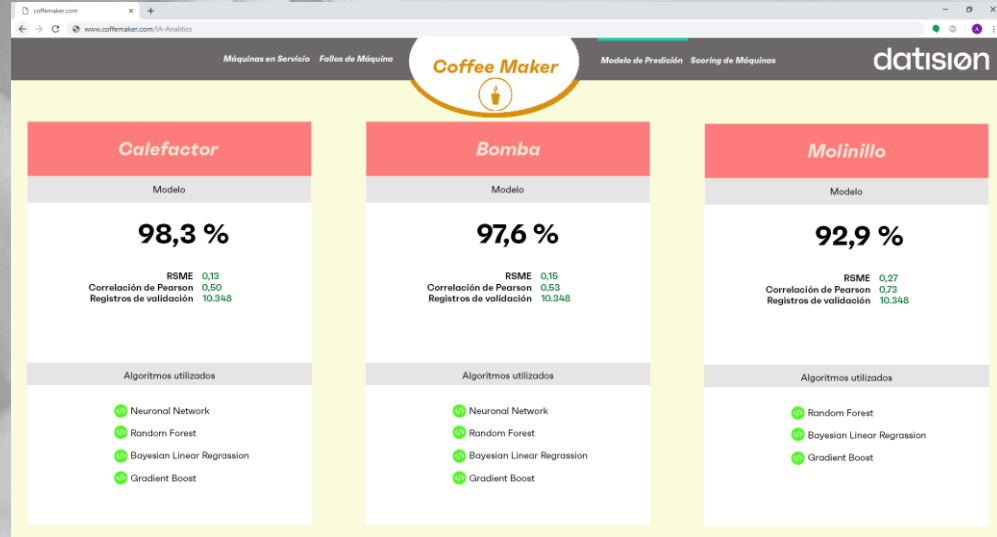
coffeemaker.com ×
www.coffeemaker.com/IA-Analitics

Máquinas en Servicio Fallos de Máquina

Coffee Maker

Modelo de Predición Scoring de Máquinas

datisiøn

Calefactor

Modelo

98,3 %

RSME 0,13
Correlación de Pearson 0,50
Registros de validación 10.348

Algoritmos utilizados

Neuronal Network
Random Forest
Bayesian Linear Regrassion
Gradient Boost

Bomba

Modelo

97,6 %

RSME 0,15
Correlación de Pearson 0,53
Registros de validación 10.348

Algoritmos utilizados

Neuronal Network
Random Forest
Bayesian Linear Regrassion
Gradient Boost

Molinillo

Modelo

92,9 %

RSME 0,27
Correlación de Pearson 0,73
Registros de validación 10.348

Algoritmos utilizados

Random Forest
Bayesian Linear Regrassion
Gradient Boost